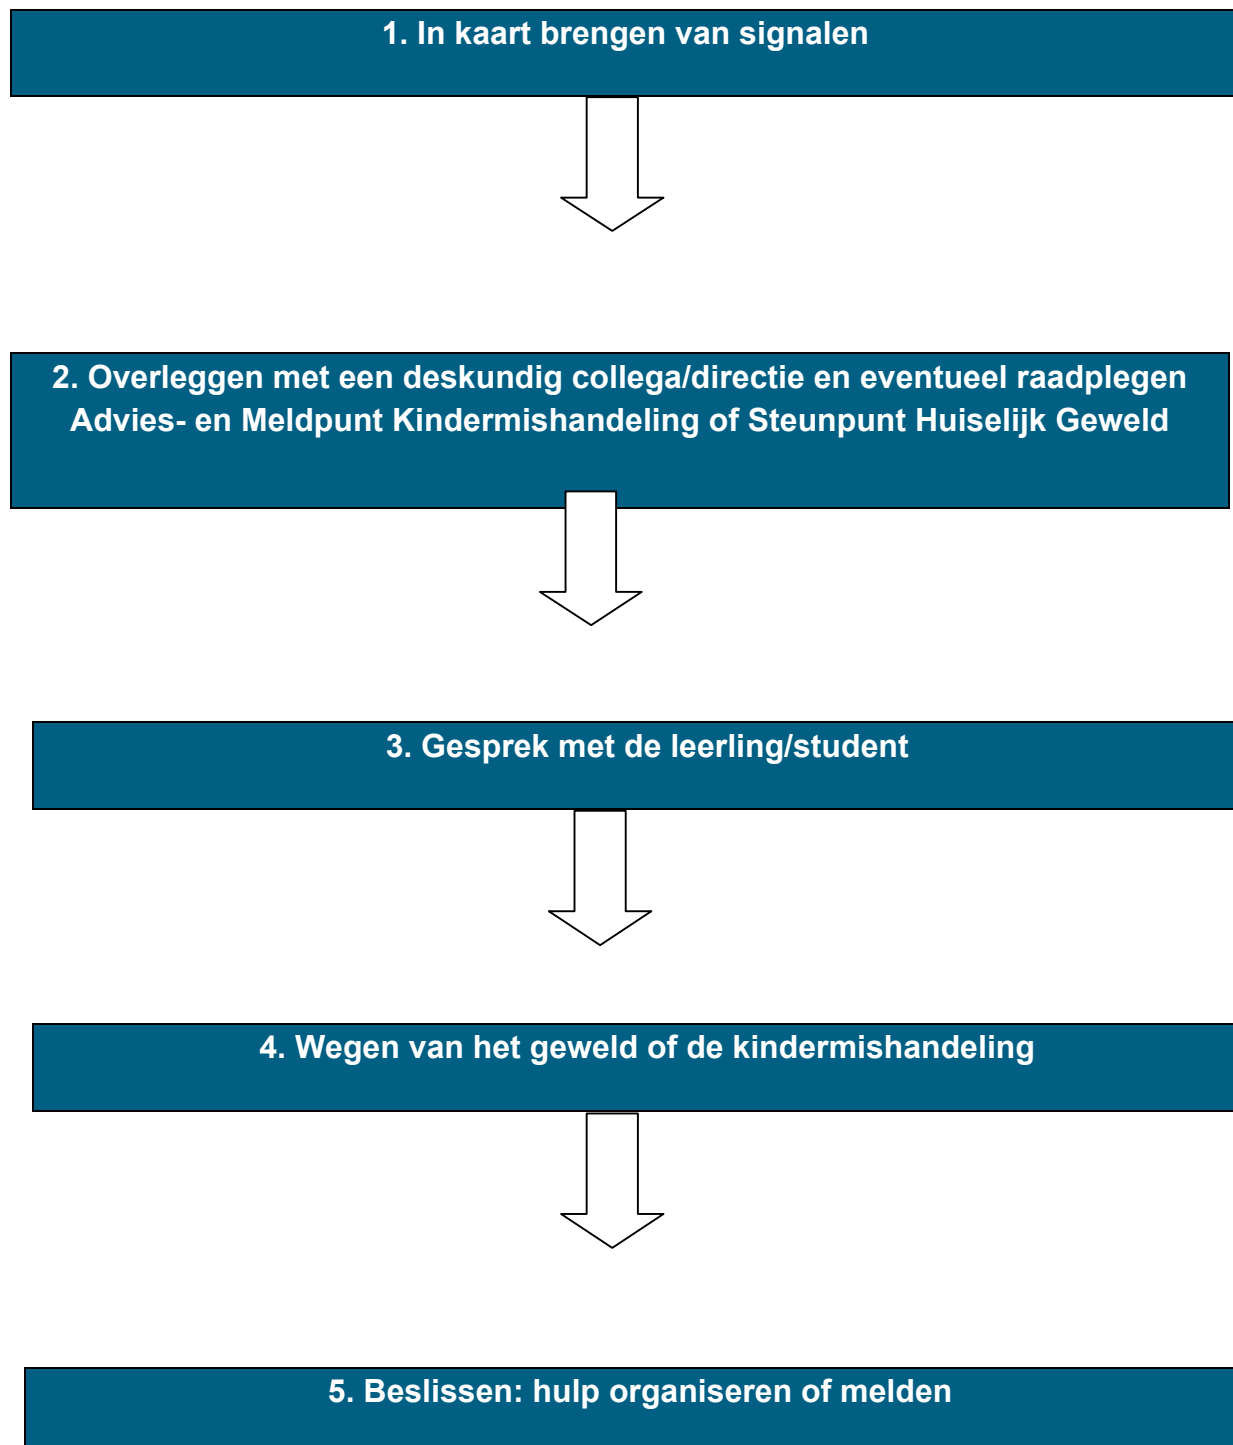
1. In kaart brengen van signalen

2. Overleggen met een deskundig collega/directie en eventueel raadplegen Advies- en Meldpunt Kindermishandeling of Steunpunt Huiselijk Geweld

3. Gesprek met de leerling/student

4. Wegen van het geweld of de kindermishandeling

5. Beslissen: hulp organiseren of melden